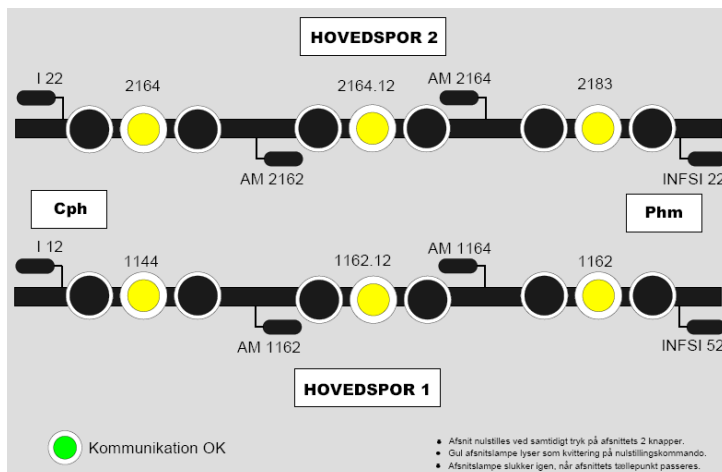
HOVEDSPOR 2

I 22

2164

2164.12

AM 2164

2183

AM 2162

INFSI 22

Cph

Phm

I 12

1144

1162.12

AM 1164

1162

AM 1162

INFSI 52

HOVEDSPOR 1

Kommunikation OK

• Afsnit nulstilles ved samtidigt tryk på afsnittets 2 knapper.
• Gul afsnitslampe lyser som kvittering på nulstillingskommando.
• Afsnitslampe slukker igen, når afsnittets tællepunkt passeres.